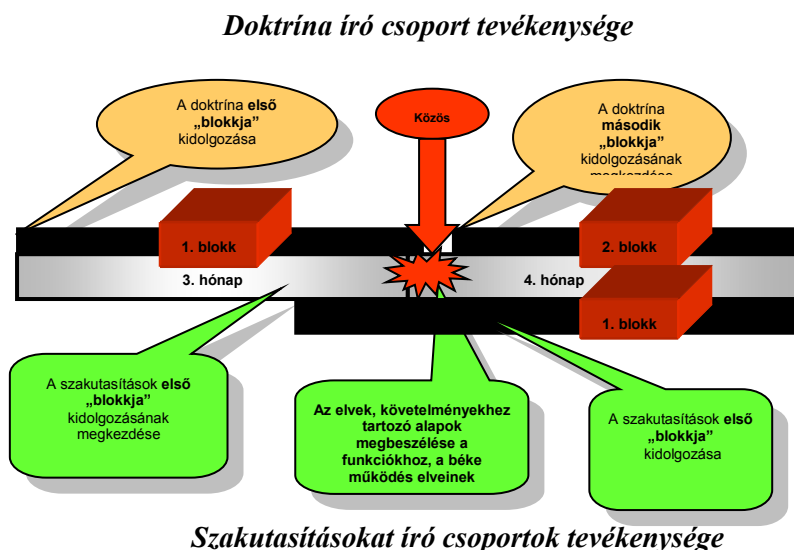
Doktrína író csoport tevékenysége

A doktrína **első „blokkja”** kidolgozása

Közös

A doktrína **második „blokkja”** kidolgozásának megkezdése

1. blokk

2. blokk

3. hónap

4. hónap

1. blokk

A szakutasítások **első „blokkja”** kidolgozásának megkezdése

**Az elvek, követelményekhez tartozó alapok megbeszélése a funkciókhoz, a béke működés elveinek**

A szakutasítások **első „blokkja”** kidolgozása

Szakutasításokat író csoportok tevékenysége